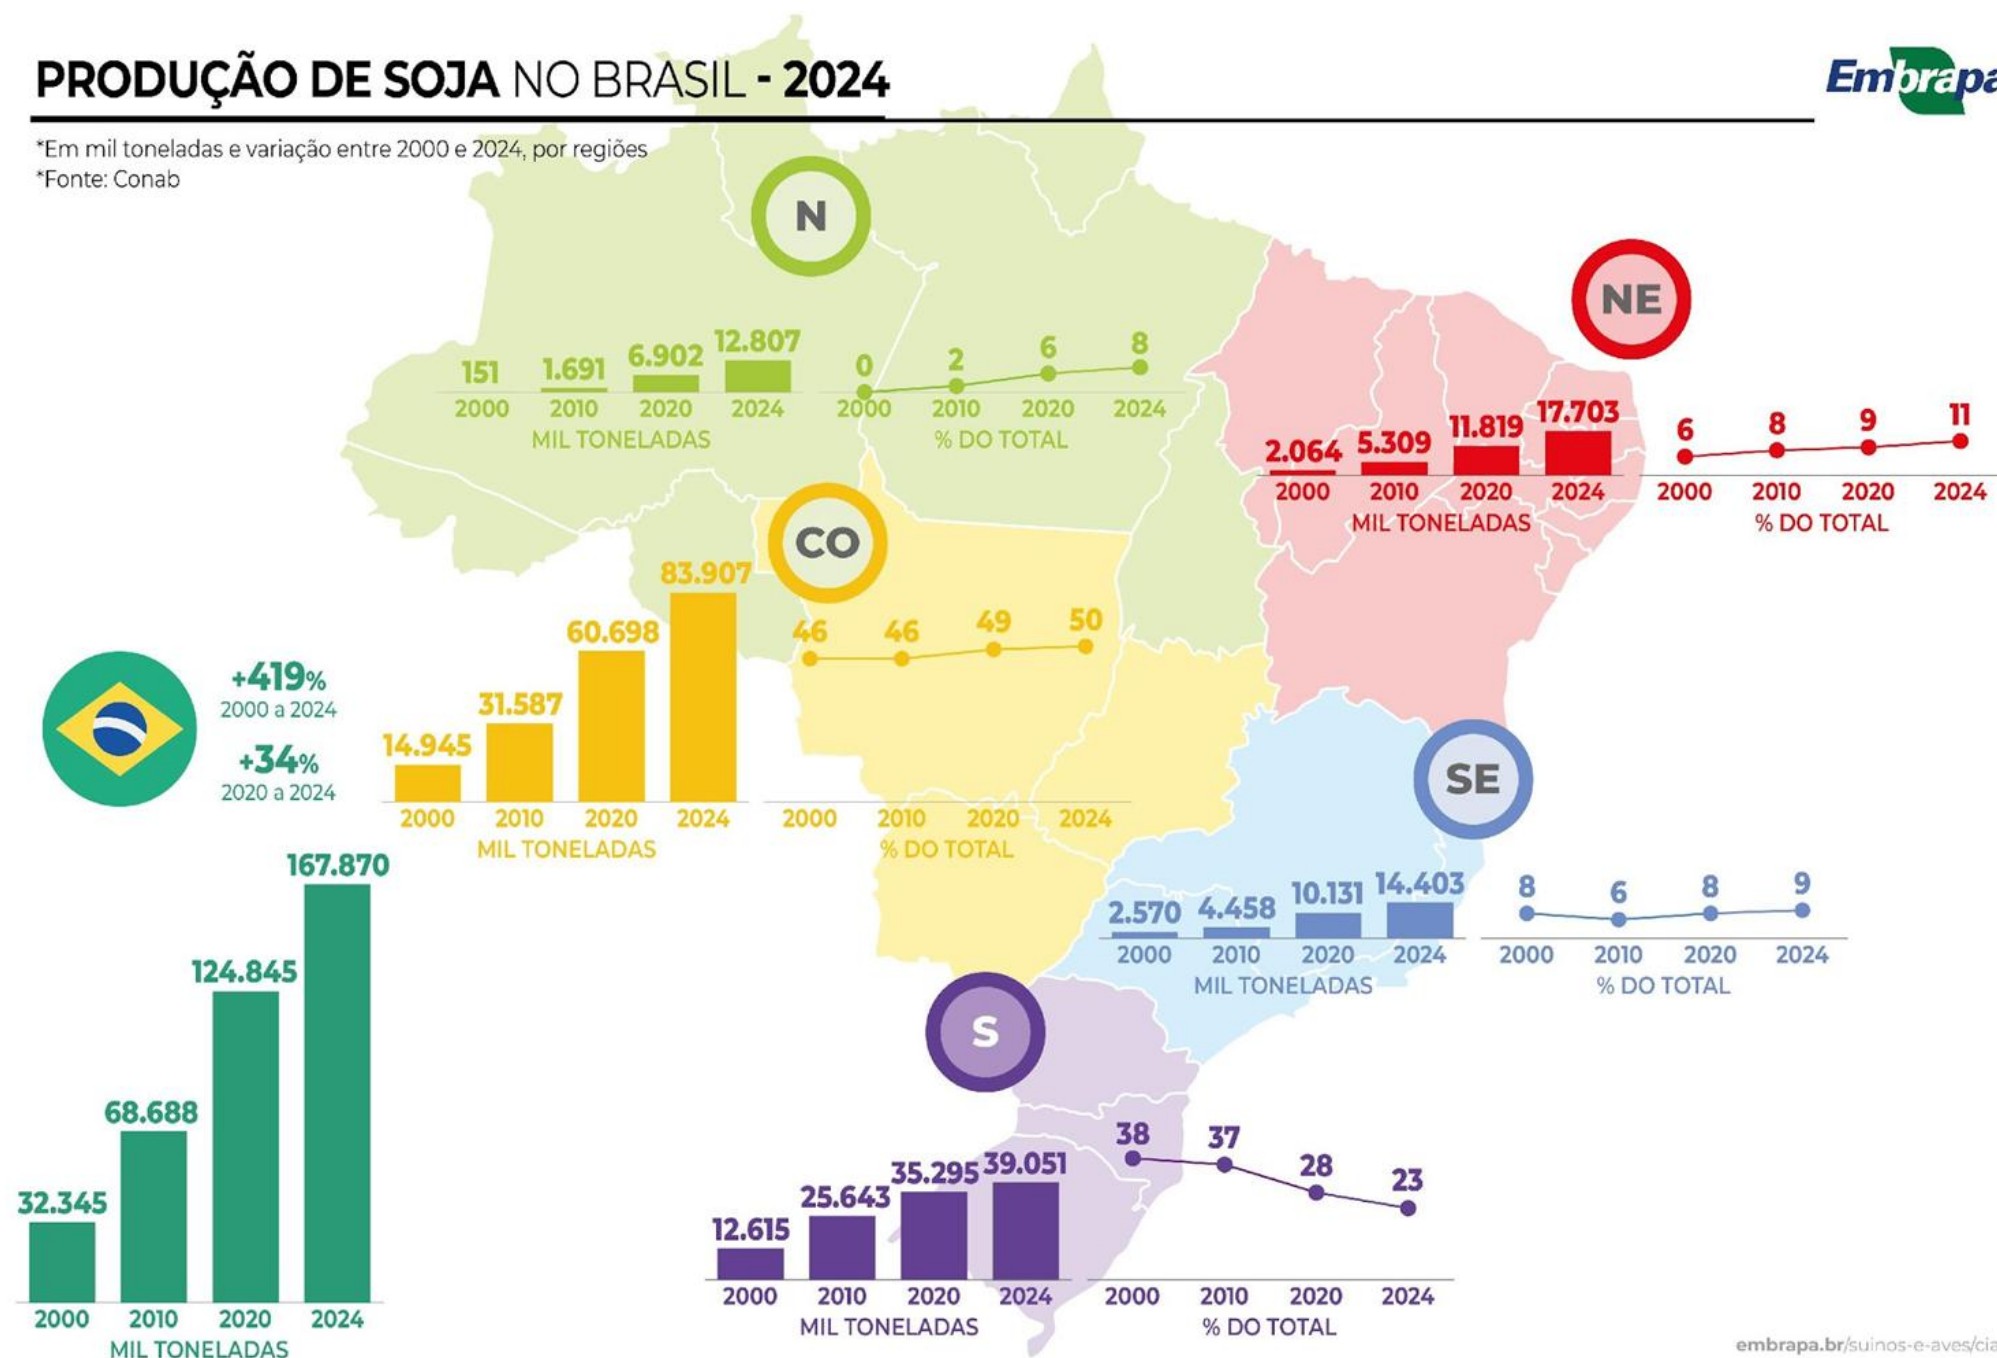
PRODUÇÃO DE SOJA NO BRASIL - 2024

Embrapa

*Em mil toneladas e variação entre 2000 e 2024, por regiões
*Fonte: Conab

N

151 1.691 6.902 12.807
2000 2010 2020 2024
MIL TONELADAS

0 2 6 8
2000 2010 2020 2024
% DO TOTAL

NE

2.064 5.309 11.819 17.703
2000 2010 2020 2024
MIL TONELADAS

6 8 9 11
2000 2010 2020 2024
% DO TOTAL

CO

14.945 31.587 60.698 83.907
2000 2010 2020 2024
MIL TONELADAS

46 46 49 50
2000 2010 2020 2024
% DO TOTAL

+419%
2000 a 2024
+34%
2020 a 2024

SE

2.570 4.458 10.131 14.403
2000 2010 2020 2024
MIL TONELADAS

8 6 8 9
2000 2010 2020 2024
% DO TOTAL

32.345 68.688 124.845 167.870
2000 2010 2020 2024
MIL TONELADAS

S

12.615 25.643 35.295 39.051
2000 2010 2020 2024
MIL TONELADAS

38 37 28 23
2000 2010 2020 2024
% DO TOTAL

embrapa.br/suinos-e-aves/cia